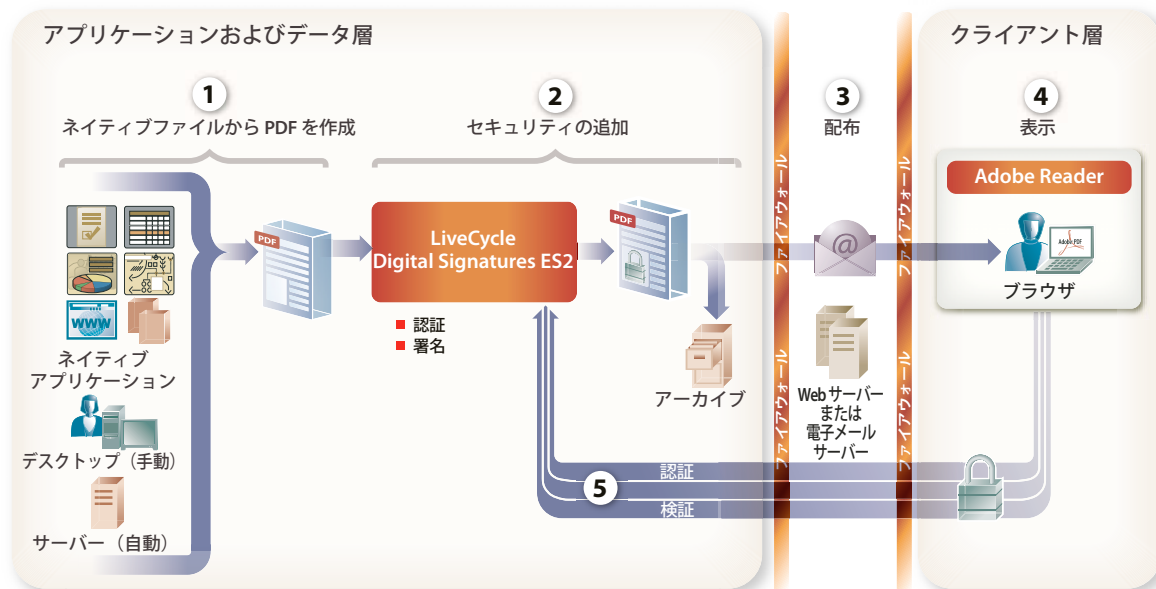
アプリケーションおよびデータ層

クライアント層

1
ネイティブファイルから PDF を作成

2
セキュリティの追加

3
配布

4
表示

ネイティブ
アプリケーション

デスクトップ（手動）

サーバー（自動）

PDF

LiveCycle
Digital Signatures ES2

認証
署名

PDF

アーカイブ

ファイアウォール

ファイアウォール

Web サーバー
または
電子メール
サーバー

Adobe Reader

Adobe PDF

ブラウザ

5

認証

検証